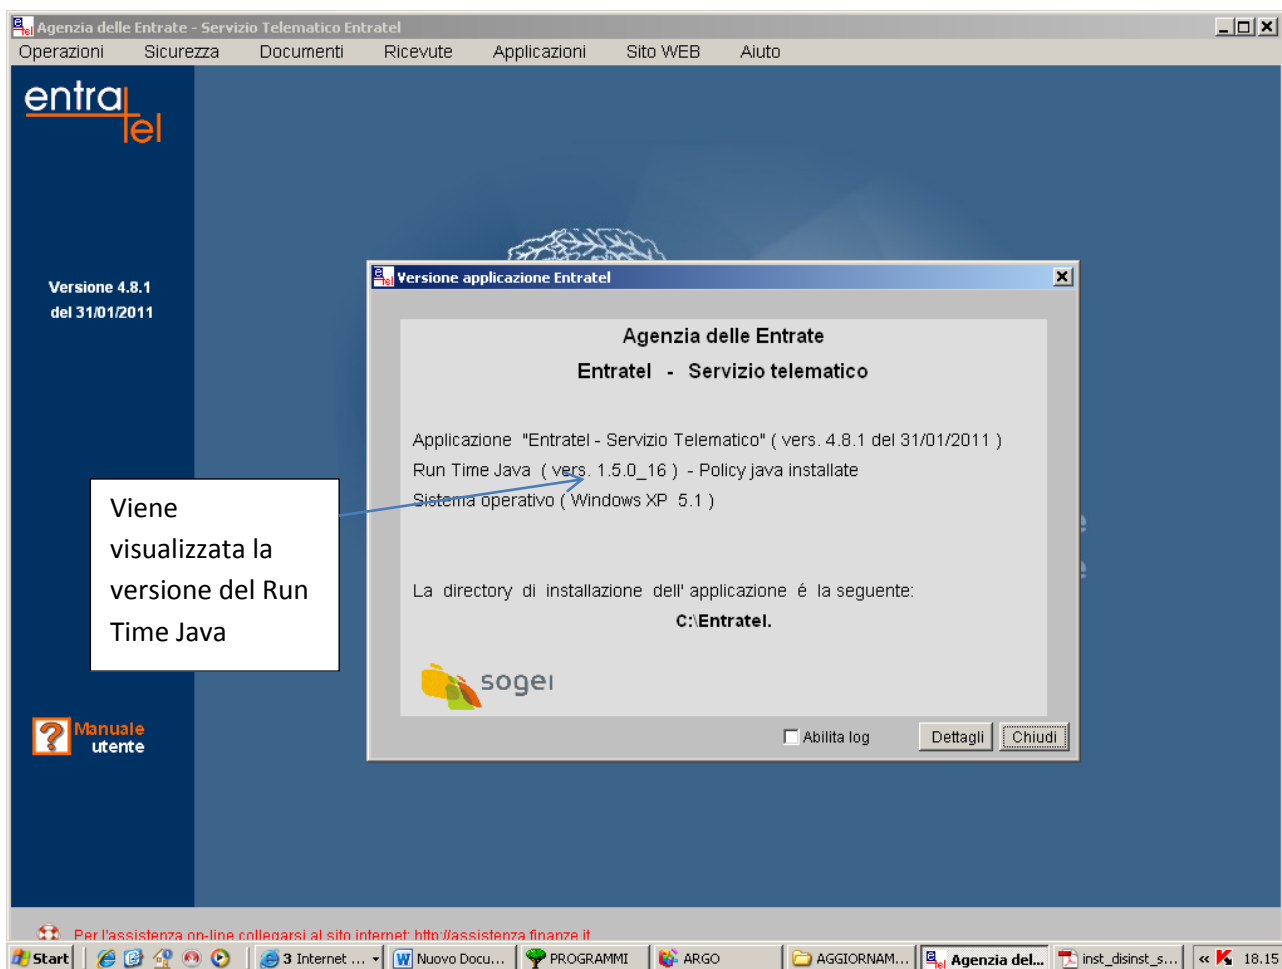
Agenzia delle Entrate - Servizio Telematico Entratel

Operazioni Sicurezza Documenti Ricevute Applicazioni Sito WEB Aiuto

entratel

Versione 4.8.1
del 31/01/2011

Versione applicazione Entratel

Agenzia delle Entrate

Entratel - Servizio telematico

Applicazione "Entratel - Servizio Telematico" ( vers. 4.8.1 del 31/01/2011 )
Run Time Java ( vers. 1.5.0_16 ) - Policy java installate
Sistema operativo ( Windows XP 5.1 )

La directory di installazione dell' applicazione é la seguente:
C:\Entratel.

sogei

Abilita log Dettagli Chiudi

Viene visualizzata la versione del Run Time Java

Manuale utente

Per l'assistenza on-line collegarsi al sito internet: http://assistenza.finanze.it

Start 3 Internet ... Nuovo Docu... PROGRAMMI ARGO AGGIORNAM... Agenzia del... inst_disinst_s... 18.15